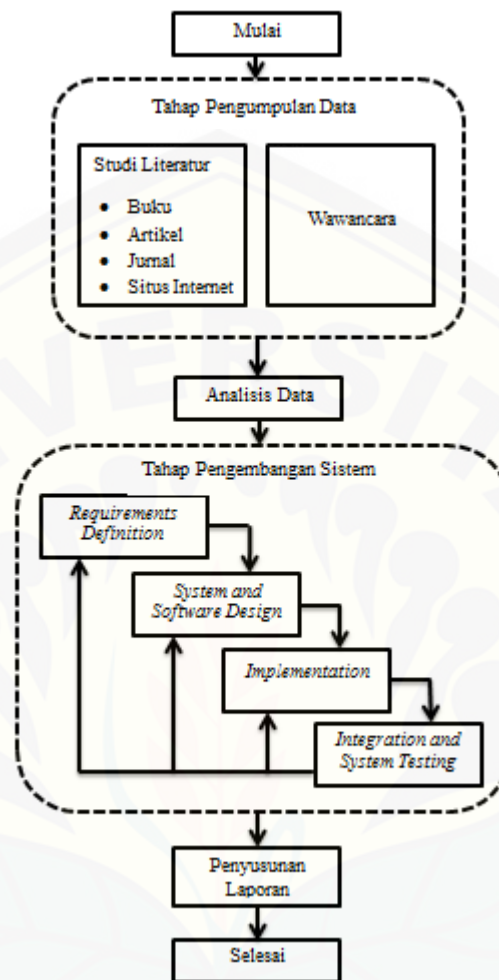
Mulai

Tahap Pengumpulan Data

Studi Literatur

- Buku
- Artikel
- Jurnal
- Situs Internet

Wawancara

Analisis Data

Tahap Pengembangan Sistem

Requirements Definition

System and Software Design

Implementation

Integration and System Testing

Penyusunan Laporan

Selesai